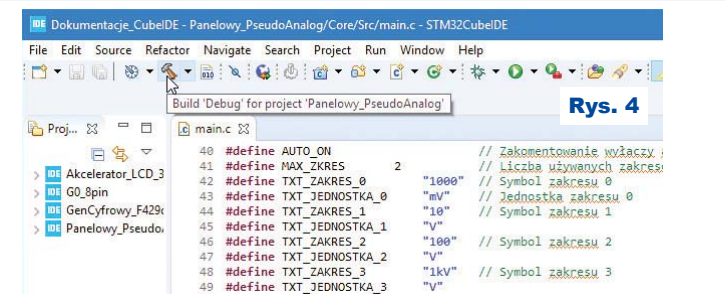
IDE Dokumentacje_CubeIDE - Panelowy_PseudoAnalog/Core/Src/main.c - STM32CubeIDE

File Edit Source Refactor Navigate Search Project Run Window Help

Build 'Debug' for project 'Panelowy_PseudoAnalog'

Rys. 4

Proj... main.c

Akcelerator_LCD_3
G0_8pin
GenCyfrowy_F429
Panelowy_Pseudo

40 #define AUTO_ON // Zakomentowanie wyłączy
41 #define MAX_ZKRES 2 // Liczba używanych zakres
42 #define TXT_ZAKRES_0 "1000" // Symbol zakresu 0
43 #define TXT_JEDNOSTKA_0 "mV" // Jednostka zakresu 0
44 #define TXT_ZAKRES_1 "10" // Symbol zakresu 1
45 #define TXT_JEDNOSTKA_1 "V"
46 #define TXT_ZAKRES_2 "100" // Symbol zakresu 2
47 #define TXT_JEDNOSTKA_2 "V"
48 #define TXT_ZAKRES_3 "1kV" // Symbol zakresu 3
49 #define TXT_JEDNOSTKA_3 "V"